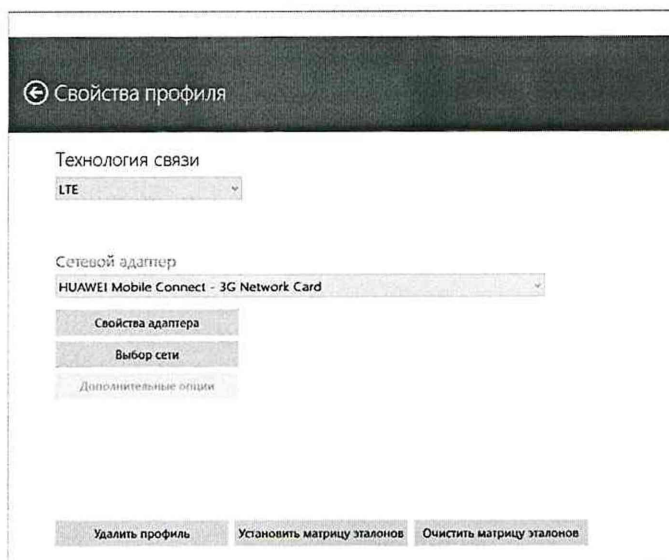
Свойства профиля

Технология связи

LTE

Сетевой адаптер

HUAWEI Mobile Connect - 3G Network Card

Свойства адаптера

Выбор сети

Дополнительные опции

Удалить профиль

Установить матрицу эталонов

Очистить матрицу эталонов